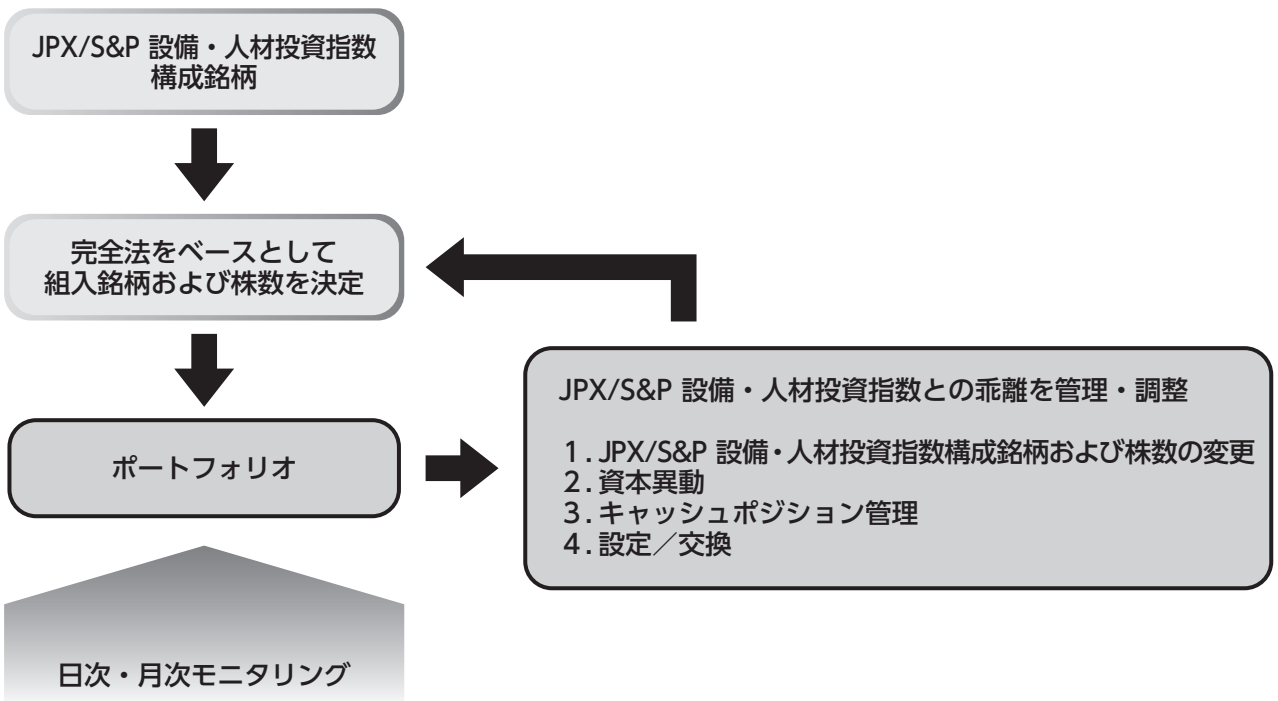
JPX/S&P 設備・人材投資指数構成銘柄

完全法をベースとして組入銘柄および株数を決定

ポートフォリオ

JPX/S&P 設備・人材投資指数との乖離を管理・調整

1. JPX/S&P 設備・人材投資指数構成銘柄および株数の変更
2. 資本異動
3. キャッシュポジション管理
4. 設定／交換

日次・月次モニタリング